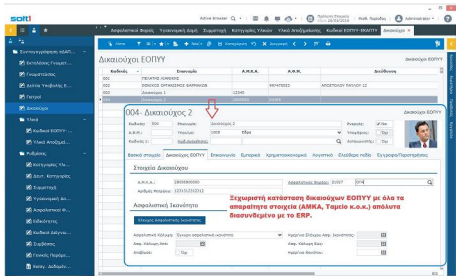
soft1

Active Browser | Admin

Ασφαλιστικά Φορείς | Ψυχιατρική Δομή | Συμμετοχή | Κατηγορίες Υλικών | Υλικά Αποζημίωσης | Κωδικοί ΕΟΠΥΥ-ΕΚΑΠΤΥ | Δικαιούχοι

Εισαγωγή/Εξαγωγή ΑΙΔΕΤ...
Εκτυπώσεις Γνωματ...
Γνωματεύσεις
Διέπει Υποβολής Ε...
Γιατροί
Δικαιούχοι
Υλικά
Κωδικοί ΕΟΠΥΥ - ...
Υλικά Αποζημ...
Ρυθμίσεις
Κατηγορίες Υλι...
Ψυχιατρική Δο...
Συμμετοχή
Ψυχιατρική Δο...
Ασφαλιστικοί Φ...
Κωδικοί ΕΟΠΥΥ...
Κωδικοί ειδικών...
Συμβάσεις
Ποσοστά Κρατ...
Βασικ. Διαδικα...

Δικαιούχοι ΕΟΠΥΥ

| Κωδικός | Επωνυμία | Α.Μ.Κ.Α. | Α.Φ.Μ. | Διεύθυνση |
|---|---|---|---|---|
| 001 | ΠΕΛΑΤΗΣ ΛΙΑΝΙΚΗΣ | | | |
| 002 | ΣΩΣΜΟΣ ΟΡΓΑΝΙΣΜΟΣ ΕΦΑΡΜΟΓΗΣ | | 987487856 | ΑΠΟΣΤΟΛΟΥ ΠΑΥΛΟΥ 12 |
| 003 | Δικαιούχος 1 | | 12345 | |
| 004 | Δικαιούχος 2 | | | |

004 - Δικαιούχος 2

Δικαιούχοι ΕΟΠΥΥ

Κωδικός 004 | Επωνυμία Δικαιούχος 2 | Ενεργός | Ναι
Α.Φ.Μ. | Υπηρεσία | Νομός
Κωδ.Διαφοράς | Ρόλος | Αντικατάσταση

Βασικά στοιχεία | Δικαιούχος ΕΟΠΥΥ | Επικοινωνία | Εμπορικά | Χρηματοοικονομικά | Λογιστικά | Ελεύθερα πεδία | Σχετικά/Παρατηρήσεις

Στοιχεία Δικαιούχου

Α.Μ.Κ.Α.: 09098000000 | Ασφαλιστικός Φορέας: ΕΟΠΥΥ
Αριθμός Μητρώου: 12345/25/2012

Ασφαλιστική Ικανότητα

Έλεγχος Ασφαλιστικής Ικανότητας

Ασφαλιστική Κάλυψη: Έχει ασφαλιστική ικανότητα | Ημερομηνία Ελέγχου Ασφ. Ικανότητας
Ημερ. Έλεγχου Ασφ.
Αποτέλεσμα: Όχι | Ημερομηνία Θανάτου

Ξεχωριστή καρτέλα δικαιούχων ΕΟΠΥΥ με όλα τα απαραίτητα στοιχεία (ΑΜΚΑ, Ταμείο κ.ο.κ.) απόλυτα διασυνδεμένο με το ERP.